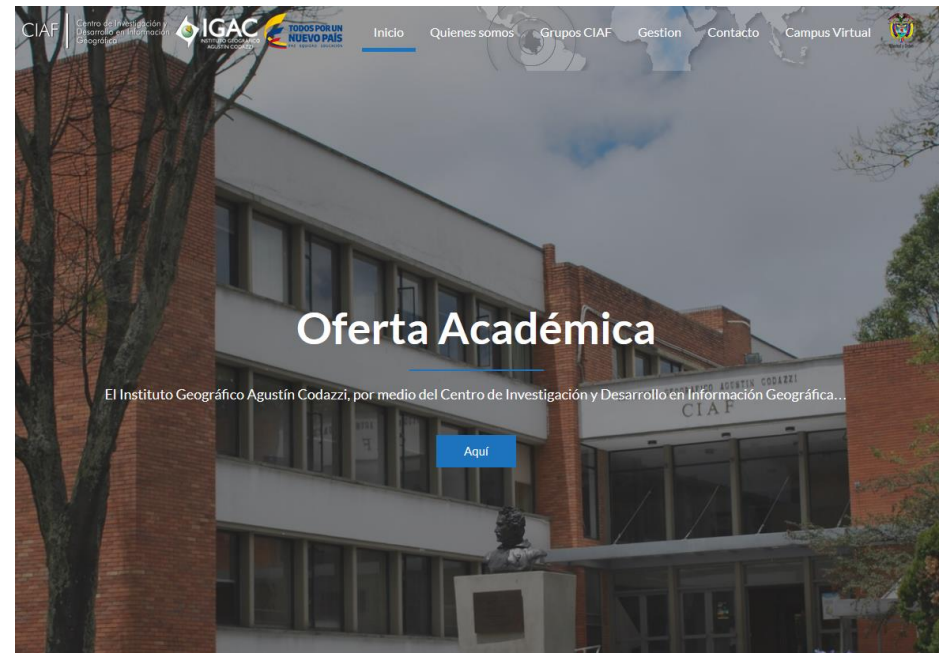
CIAF Centro de Investigación y Desarrollo en Información Geográfica

IGAC INSTITUTO GEOGRÁFICO AGUSTÍN CODAZZI

TODOS POR UN NUEVO PAÍS

Inicio Quienes somos Grupos CIAF Gestion Contacto Campus Virtual

Oferta Académica

El Instituto Geográfico Agustín Codazzi, por medio del Centro de Investigación y Desarrollo en Información Geográfica…

Aquí

GEOGRÁFICO AGUSTIN CODAZZI
CIAF